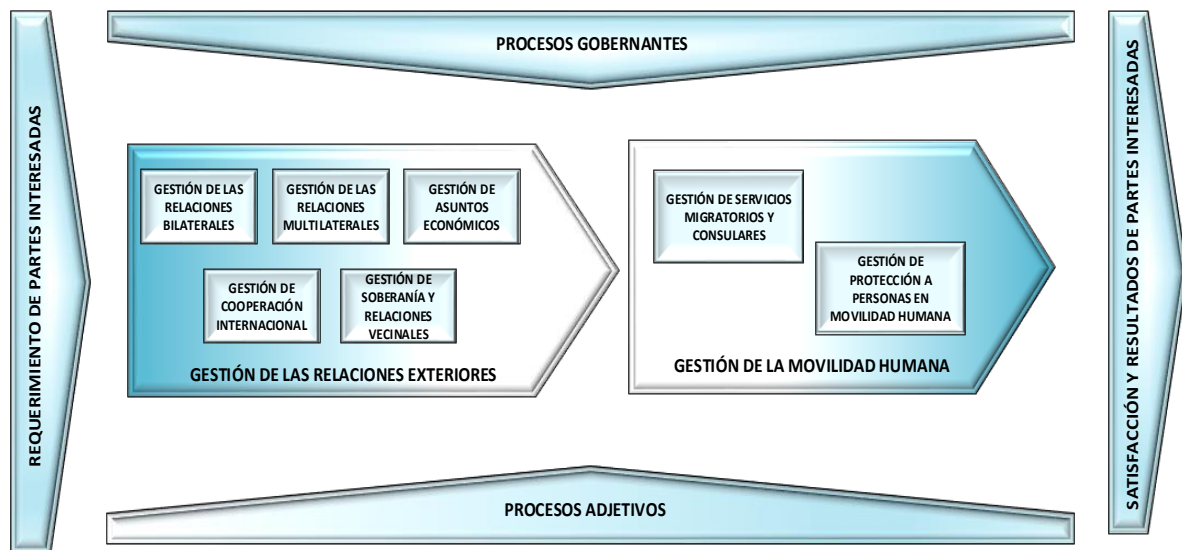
REQUERIMIENTO DE PARTES INTERESADAS

PROCESOS GOBERNANTES

GESTIÓN DE LAS RELACIONES BILATERALES

GESTIÓN DE LAS RELACIONES MULTILATERALES

GESTIÓN DE ASUNTOS ECONÓMICOS

GESTIÓN DE COOPERACIÓN INTERNACIONAL

GESTIÓN DE SOBERANÍA Y RELACIONES VECINALES

GESTIÓN DE LAS RELACIONES EXTERIORES

GESTIÓN DE SERVICIOS MIGRATORIOS Y CONSULARES

GESTIÓN DE PROTECCIÓN A PERSONAS EN MOVILIDAD HUMANA

GESTIÓN DE LA MOVILIDAD HUMANA

PROCESOS ADJETIVOS

SATISFACCIÓN Y RESULTADOS DE PARTES INTERESADAS